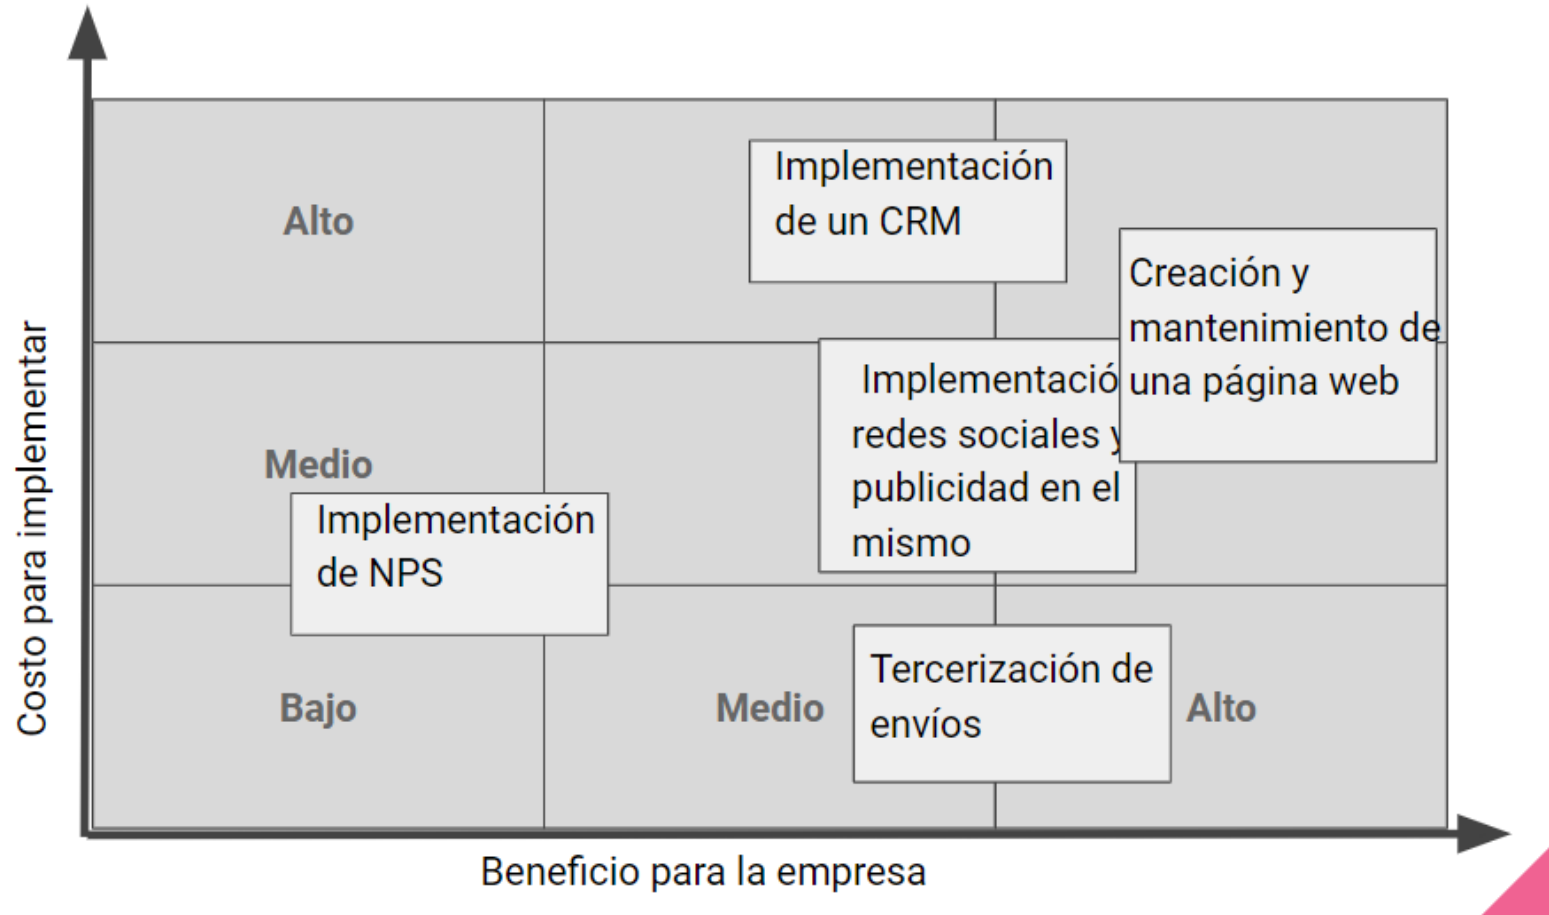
Costo para implementar

Alto

Implementación de un CRM

Creación y mantenimiento de una página web

Medio

Implementació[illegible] redes sociales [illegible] publicidad en el mismo

Implementación de NPS

Bajo

Medio

Tercerización de envíos

Alto

Beneficio para la empresa